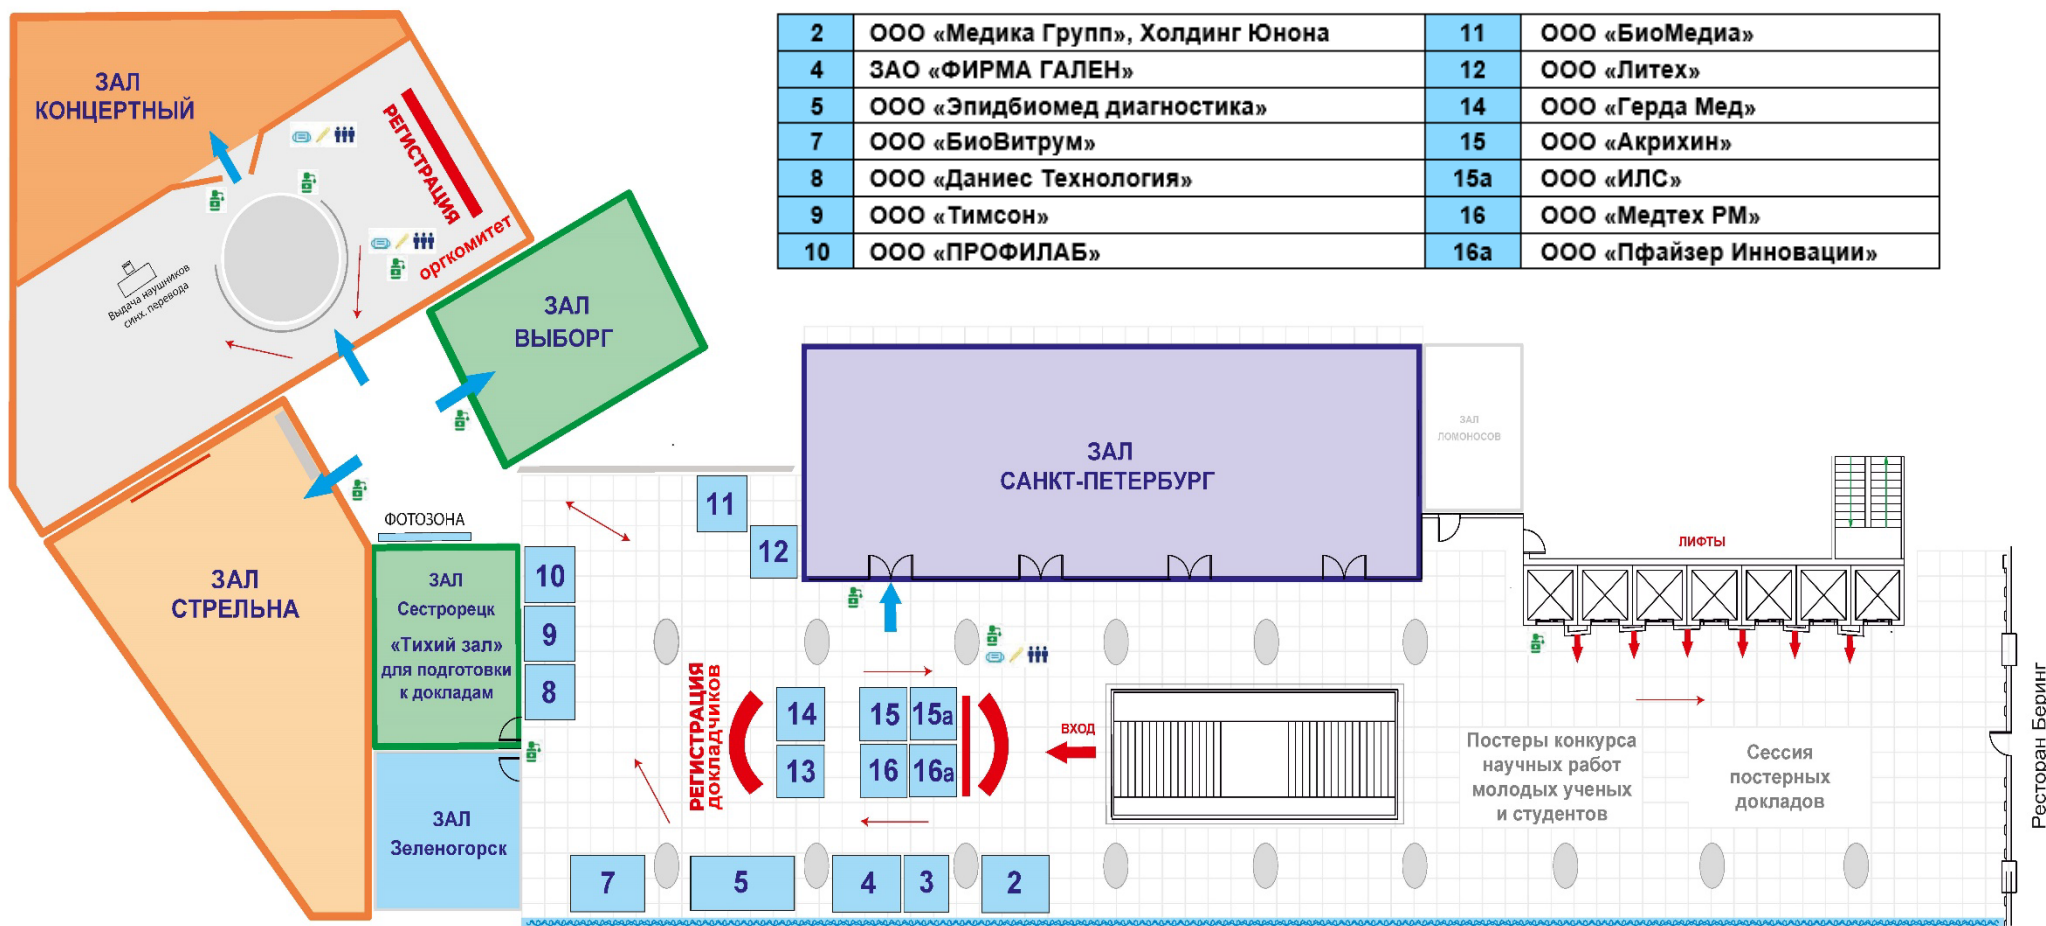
| 2 | ООО «Медика Групп», Холдинг Юнона | 11 | ООО «БиоМедиа» |
|---|---|---|---|
| 4 | ЗАО «ФИРМА ГАЛЕН» | 12 | ООО «Литех» |
| 5 | ООО «Эпидбиомед диагностика» | 14 | ООО «Герда Мед» |
| 7 | ООО «БиоВитрум» | 15 | ООО «Акрихин» |
| 8 | ООО «Даниес Технология» | 15а | ООО «ИЛС» |
| 9 | ООО «Тимсон» | 16 | ООО «Медтех РМ» |
| 10 | ООО «ПРОФИЛАБ» | 16а | ООО «Пфайзер Инновации» |

ЗАЛ КОНЦЕРТНЫЙ

РЕГИСТРАЦИЯ

оргкомитет

Выдача наушников синх. перевода

ЗАЛ ВЫБОРГ

ЗАЛ СТРЕЛЬНА

ФОТОЗОНА

ЗАЛ Сестрорецк «Тихий зал» для подготовки к докладам

ЗАЛ Зеленогорск

ЗАЛ САНКТ-ПЕТЕРБУРГ

ЗАЛ ЛОМОНОСОВ

ЛИФТЫ

11

12

10

9

8

РЕГИСТРАЦИЯ докладчиков

14 15 15а
13 16 16а

ВХОД

7 5 4 3 2

Постеры конкурса научных работ молодых ученых и студентов

Сессия постерных докладов

Ресторан Беринг